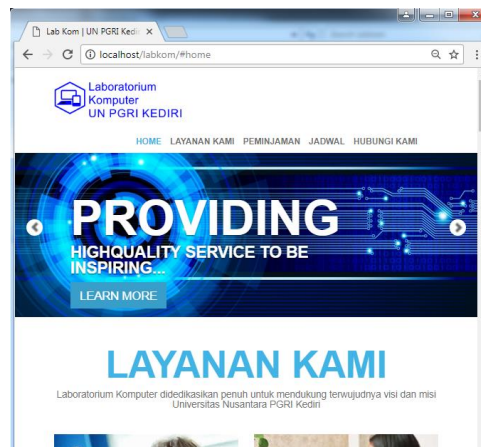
Lab Kom | UN PGRI Kedi ×

localhost/labkom/#home

Laboratorium Komputer UN PGRI KEDIRI

HOME LAYANAN KAMI PEMINJAMAN JADWAL HUBUNGI KAMI

PROVIDING

HIGHQUALITY SERVICE TO BE INSPIRING...

LEARN MORE

LAYANAN KAMI

Laboratorium Komputer didedikasikan penuh untuk mendukung terwujudnya visi dan misi Universitas Nusantara PGRI Kediri